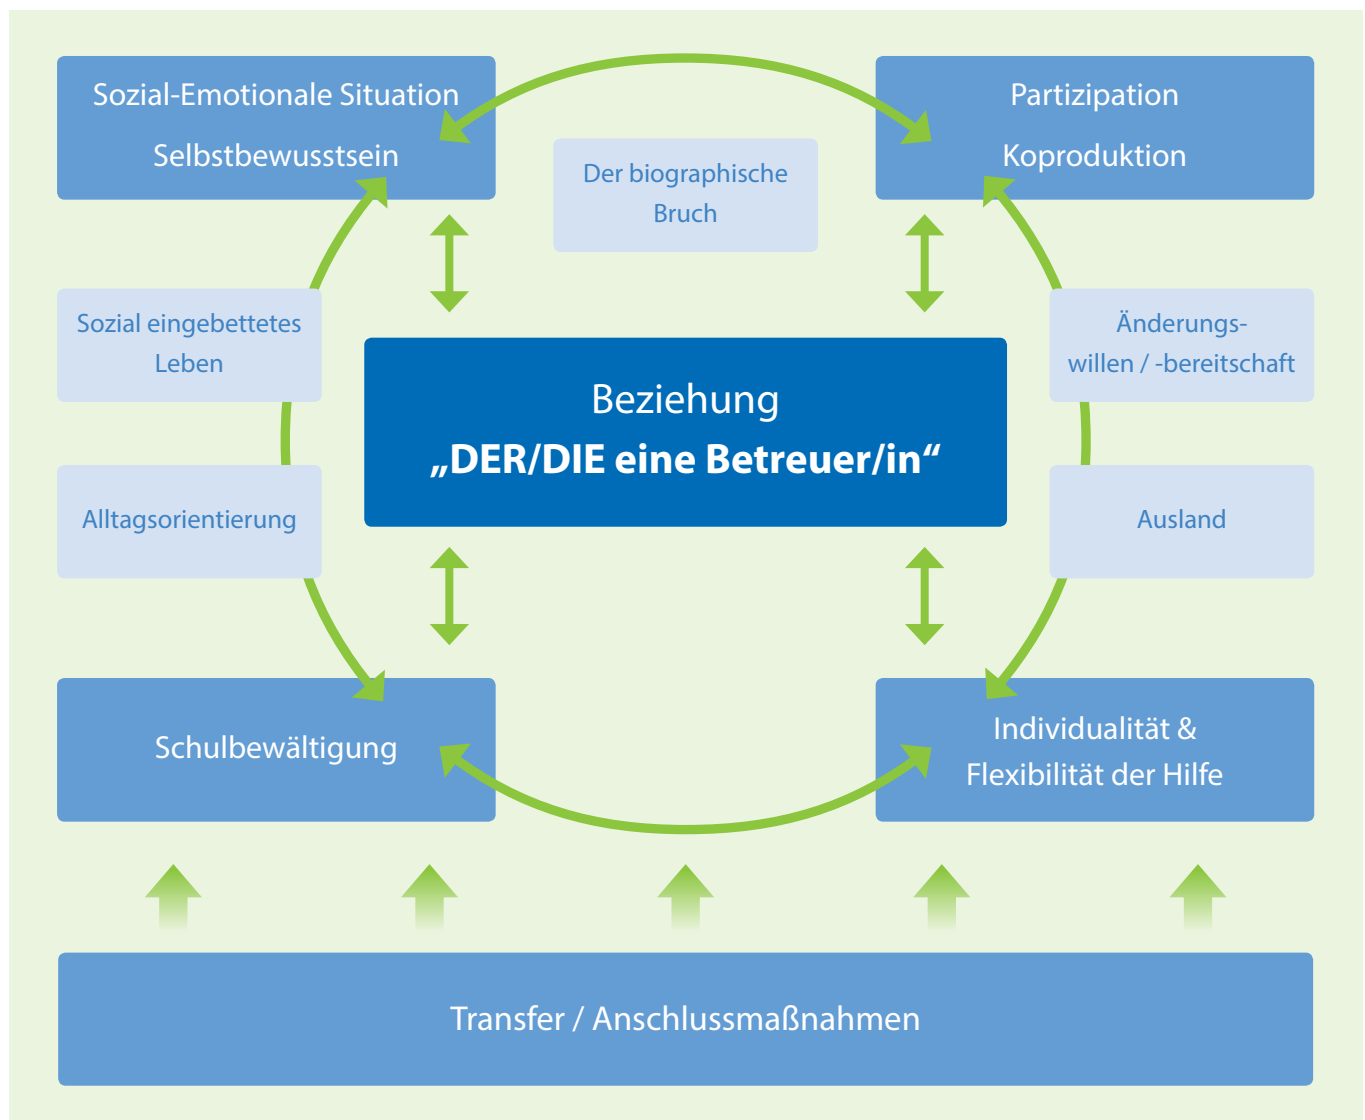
Sozial-Emotionale Situation
Selbstbewusstsein

Der biographische Bruch

Partizipation
Koproduktion

Sozial eingebettetes Leben

Beziehung
„DER/DIE eine Betreuer/in“

Änderungswillen / -bereitschaft

Alltagsorientierung

Ausland

Schulbewältigung

Individualität & Flexibilität der Hilfe

Transfer / Anschlussmaßnahmen